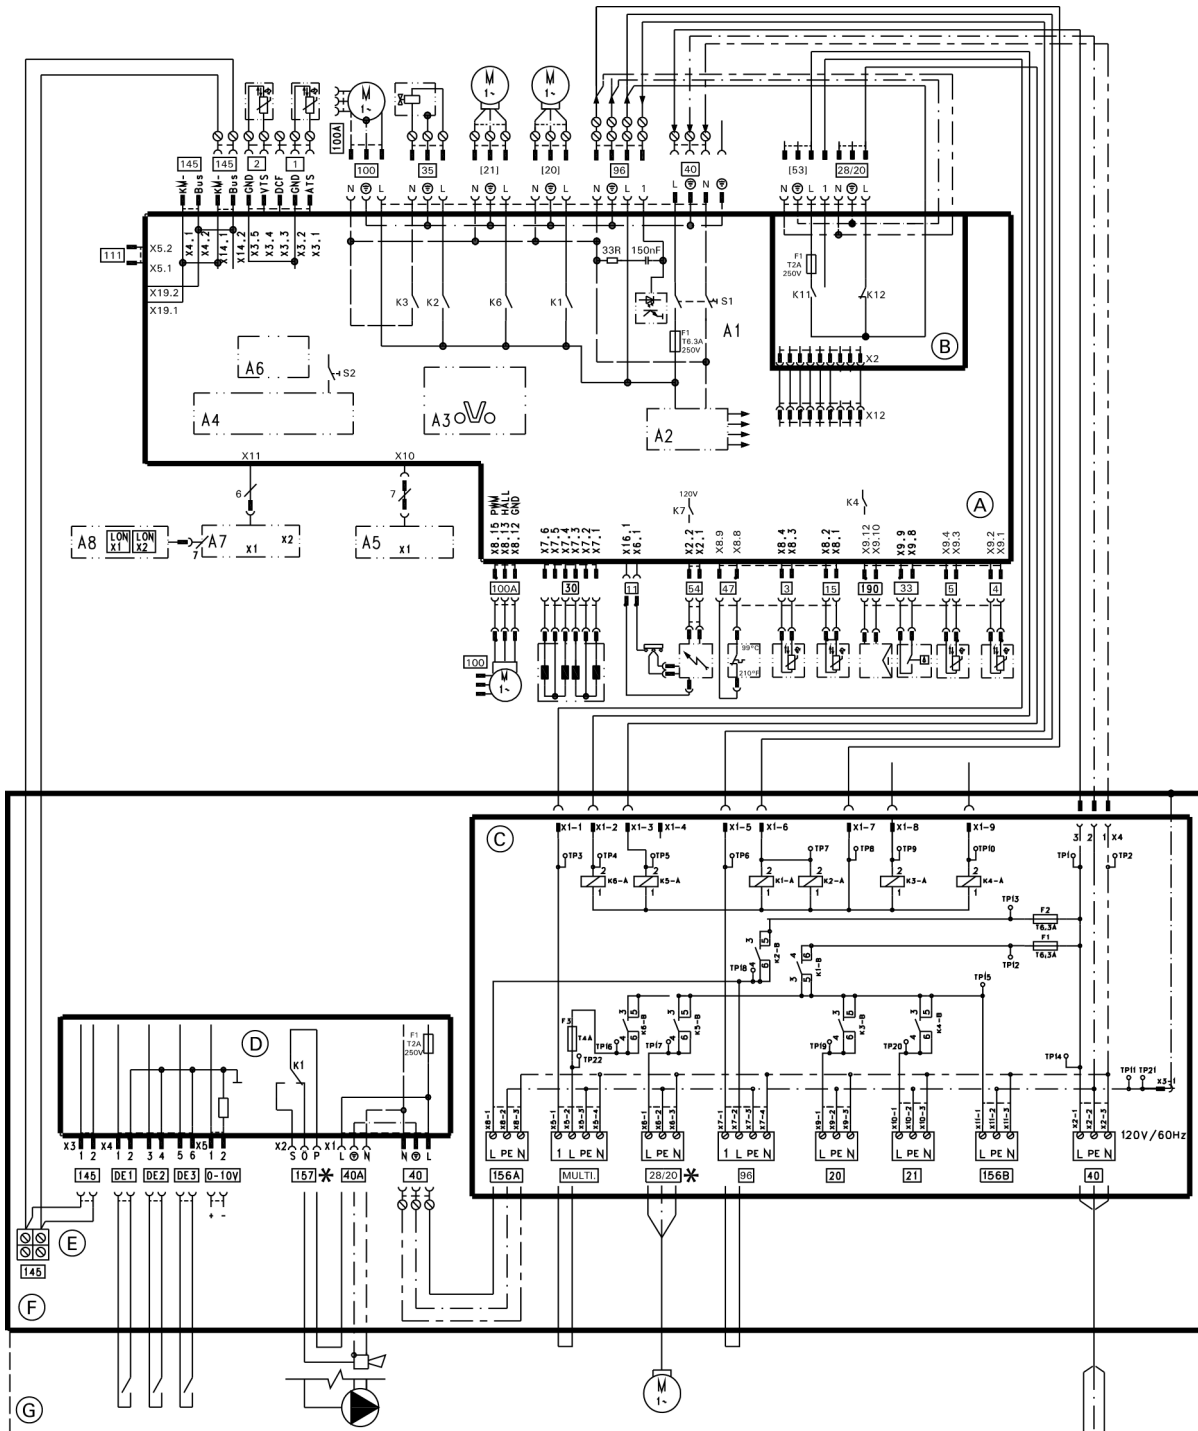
100A
100
35
[21]
[20]
96
40
[53]
28/20
145
145
2
1
KM-
Bus
KM-
Bus
GND
VTS
DCF
GND
ATS
N L N L N L N L 1 L N
N L 1 N L
111
X5.2
X5.1
X4.1
X4.2
X14.1
X14.2
X3.5
X3.4
X3.3
X3.2
X3.1
X19.2
X19.1
33R
150nF
F1 T2A 250V
K11
K12
K3
K2
K6
K1
S1
F1 T6.3A 250V
A1
B
X2
X12
A6
S2
A4
A3
A2
X11
X10
6
7
A8
LON X1
LON X2
A7
7
X1
X2
A5
X1
120V
K7
K4
A
PWM
HALL
GND
X8.15
X8.13
X8.12
X7.6
X7.5
X7.4
X7.3
X7.2
X7.1
X16.1
X6.1
X2.2
X2.1
X8.9
X8.8
X8.4
X8.3
X8.2
X8.1
X9.12
X9.10
X9.9
X9.8
X9.4
X9.3
X9.2
X9.1
100A
30
11
54
47
3
15
190
33
5
4
100
99°C
210°F
C
X1-1
X1-2
X1-3
X1-4
X1-5
X1-6
X1-7
X1-8
X1-9
3 2 1 X4
TP1
TP2
TP3
TP4
TP5
TP6
TP7
TP8
TP9
TP10
K6-A
K5-A
K1-A
K2-A
K3-A
K4-A
TP13
F2 T6.3A
F1 T6.3A
TP12
K2-B
K1-B
TP18
TP15
F3 T4A
TP22
TP16
K6-B
TP17
K5-B
TP19
K3-B
TP20
K4-B
TP14
TP11
TP21
X3-1
D
F1 T2A 250V
K1
X3
1 2
X4
1 2
3 4
5 6
X5
1 2
X2
S O P
X1
L N
N L
145
DE1
DE2
DE3
0-10V
+ -
157
40A
40
156A
MULTI.
28/20
96
20
21
156B
40
L PE N
120V/60Hz
E
145
F
G